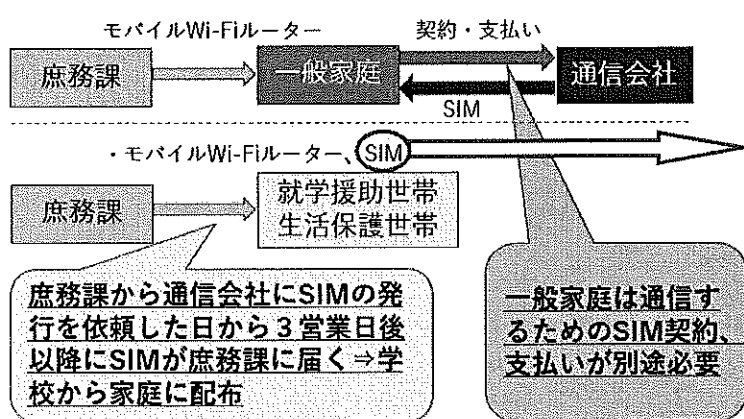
モバイルWi-Fiルーター

契約・支払い

庶務課

一般家庭

通信会社

SIM

・モバイルWi-Fiルーター、SIM

庶務課

就学援助世帯
生活保護世帯

庶務課から通信会社にSIMの発行を依頼した日から３営業日後以降にSIMが庶務課に届く⇒学校から家庭に配布

一般家庭は通信するためのSIM契約、支払いが別途必要